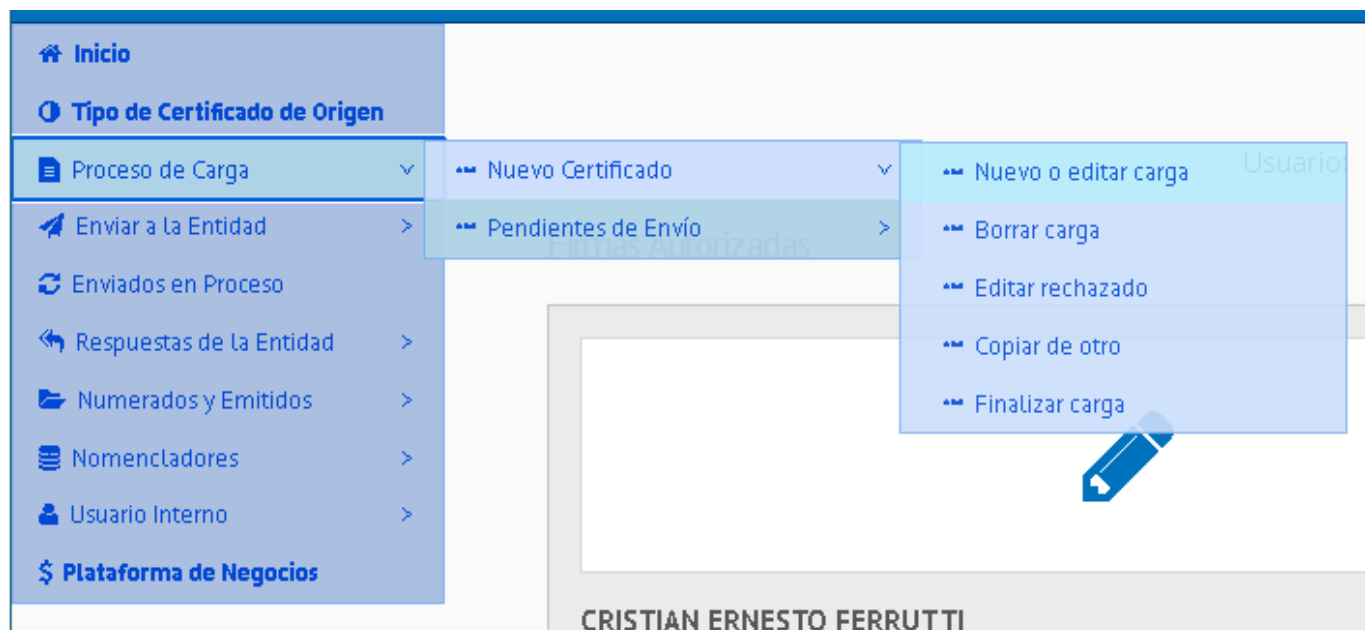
Inicio
Tipo de Certificado de Origen
Proceso de Carga
Enviar a la Entidad
Enviados en Proceso
Respuestas de la Entidad
Numerados y Emitidos
Nomencladores
Usuario Interno
$ Plataforma de Negocios

Nuevo Certificado
Pendientes de Envío

Nuevo o editar carga
Borrar carga
Editar rechazado
Copiar de otro
Finalizar carga

Usuario:
Firmas Autorizadas

CRISTIAN ERNESTO FERRUTTI